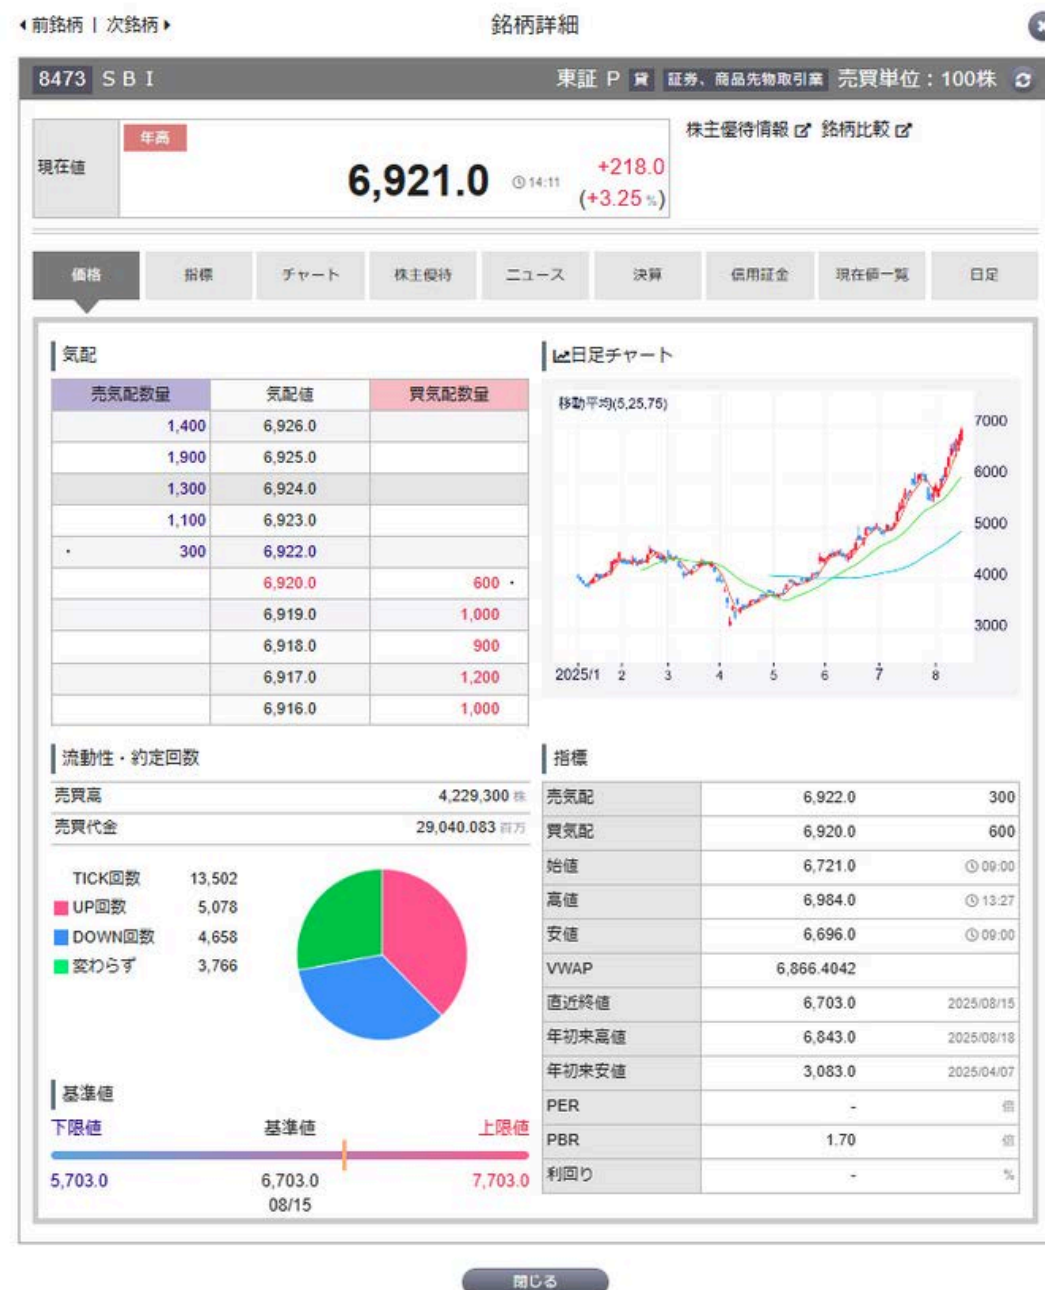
◂前銘柄 | 次銘柄▸ 銘柄詳細

8473 ＳＢＩ 東証 P 貸 証券、商品先物取引業 売買単位：100株

現在値 年高 6,921.0 14:11 +218.0 (+3.25%)

株主優待情報 銘柄比較

価格 指標 チャート 株主優待 ニュース 決算 信用証金 現在値一覧 日足

気配

| 売気配数量 | 気配値 | 買気配数量 |
|---|---|---|
| 1,400 | 6,926.0 | |
| 1,900 | 6,925.0 | |
| 1,300 | 6,924.0 | |
| 1,100 | 6,923.0 | |
| 300 | 6,922.0 | |
| | 6,920.0 | 600 |
| | 6,919.0 | 1,000 |
| | 6,918.0 | 900 |
| | 6,917.0 | 1,200 |
| | 6,916.0 | 1,000 |

日足チャート

移動平均(5,25,75)

7000
6000
5000
4000
3000

2025/1 2 3 4 5 6 7 8

流動性・約定回数

| 売買高 | 4,229,300 株 |
|---|---|
| 売買代金 | 29,040.083 百万 |

TICK回数 13,502
UP回数 5,078
DOWN回数 4,658
変わらず 3,766

基準値

下限値 基準値 上限値
5,703.0 6,703.0 7,703.0
08/15

指標

| 売気配 | 6,922.0 | 300 |
|---|---|---|
| 買気配 | 6,920.0 | 600 |
| 始値 | 6,721.0 | 09:00 |
| 高値 | 6,984.0 | 13:27 |
| 安値 | 6,696.0 | 09:00 |
| VWAP | 6,866.4042 | |
| 直近終値 | 6,703.0 | 2025/08/15 |
| 年初来高値 | 6,843.0 | 2025/08/18 |
| 年初来安値 | 3,083.0 | 2025/04/07 |
| PER | - | 倍 |
| PBR | 1.70 | 倍 |
| 利回り | - | % |

閉じる